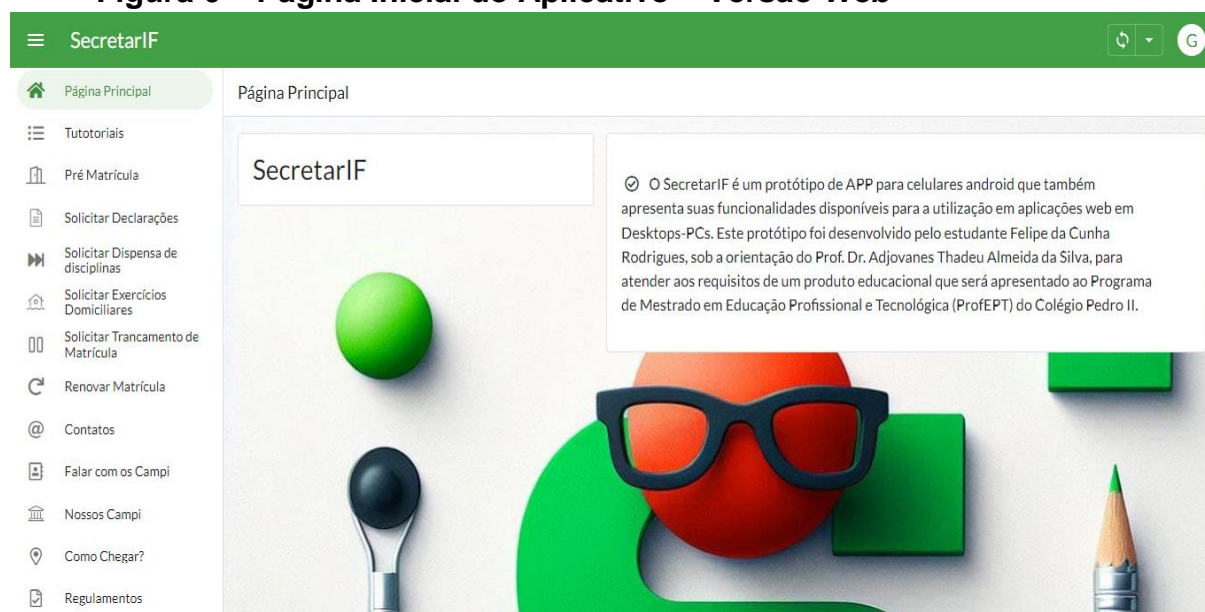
Figura 6 – Página Inicial do Aplicativo – Versão Web

SecretarIF

G

Página Principal

Tutotoriais

Pré Matrícula

Solicitar Declarações

Solicitar Dispensa de disciplinas

Solicitar Exercícios Domiciliares

Solicitar Trancamento de Matrícula

Renovar Matrícula

Contatos

Falar com os Campi

Nossos Campi

Como Chegar?

Regulamentos

Página Principal

SecretarIF

O SecretarIF é um protótipo de APP para celulares android que também apresenta suas funcionalidades disponíveis para a utilização em aplicações web em Desktops-PCs. Este protótipo foi desenvolvido pelo estudante Felipe da Cunha Rodrigues, sob a orientação do Prof. Dr. Adjovanes Thadeu Almeida da Silva, para atender aos requisitos de um produto educacional que será apresentado ao Programa de Mestrado em Educação Profissional e Tecnológica (ProfEPT) do Colégio Pedro II.